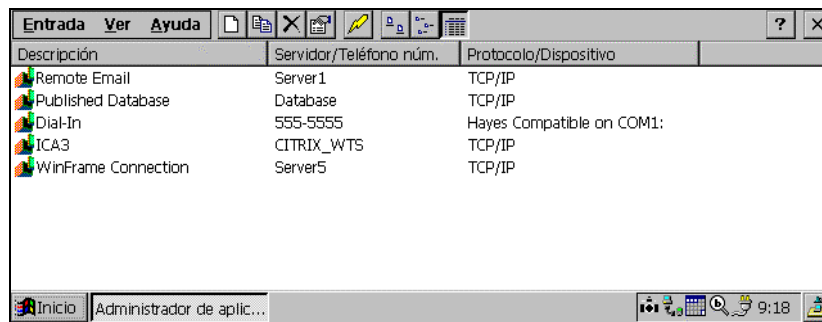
Entrada Ver Ayuda ? ×

| Descripción | Servidor/Teléfono núm. | Protocolo/Dispositivo |
|---|---|---|
| Remote Email | Server1 | TCP/IP |
| Published Database | Database | TCP/IP |
| Dial-In | 555-5555 | Hayes Compatible on COM1: |
| ICA3 | CITRIX_WTS | TCP/IP |
| WinFrame Connection | Server5 | TCP/IP |

Inicio Administrador de aplic... 9:18